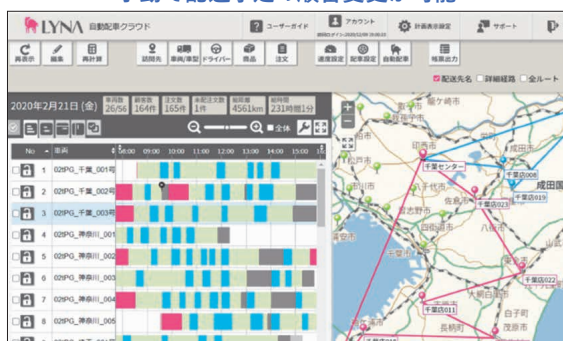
LYNA 自動配車クラウド

ユーザーガイド

アカウント

計画表示設定

サポート

再表示

編集

再計算

訪問先

車両/車型

ドライバー

商品

注文

速度設定

配車設定

自動配車

帳票出力

配送先名 詳細経路 全ルート

2020年2月21日 (金)

車両数 25/56

顧客数 164件

注文数 165件

未配注文数 1件

総距離 4561km

総時間 231時間1分

全体

| No | 車両 |
|---|---|
| 1 | 02tPG_千葉_001号 |
| 2 | 02tPG_千葉_002号 |
| 3 | 02tPG_千葉_003号 |
| 4 | 02tPG_神奈川_001 |
| 5 | 02tPG_神奈川_002 |
| 6 | 02tPG_神奈川_003 |
| 7 | 02tPG_神奈川_004 |
| 8 | 02tPG_神奈川_005 |

08:00 09:00 10:00 11:00 12:00 13:00 14:00 15:00 16:00

千葉センター

千葉店008

千葉店019

千葉店023

成田国

千葉店011

千葉店009

印西市

佐倉市

市原市

茂原市

長柄町

白子町

八街市

四街道市

富里市